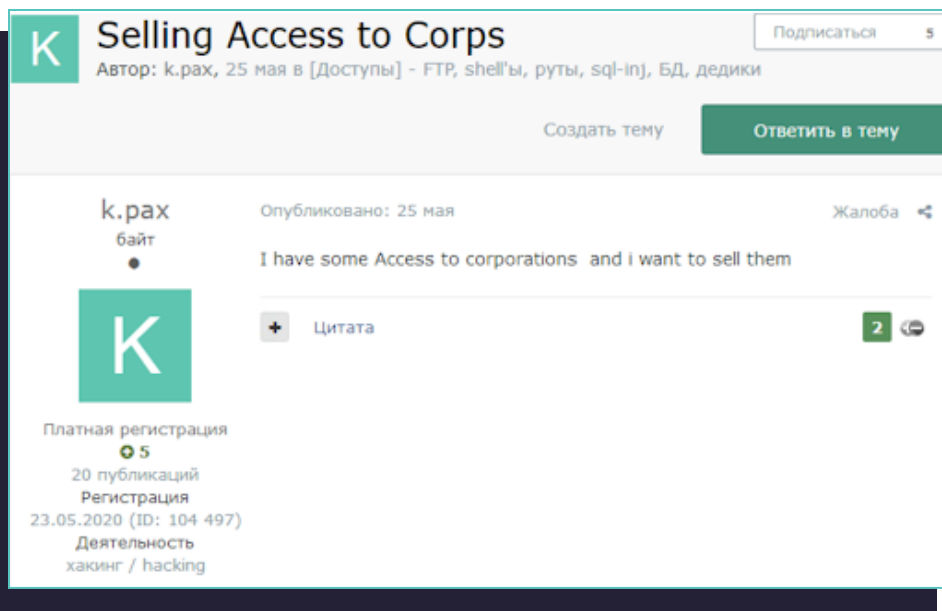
K

Selling Access to Corps

Автор: k.pax, 25 мая в [Доступы] - FTP, shell'ы, руты, sql-inj, БД, дедики

Подписаться 5

Создать тему

Ответить в тему

k.pax
байт

K

Платная регистрация
5
20 публикаций
Регистрация
23.05.2020 (ID: 104 497)
Деятельность
хакинг / hacking

Опубликовано: 25 мая

Жалоба

I have some Access to corporations and i want to sell them

Цитата

2